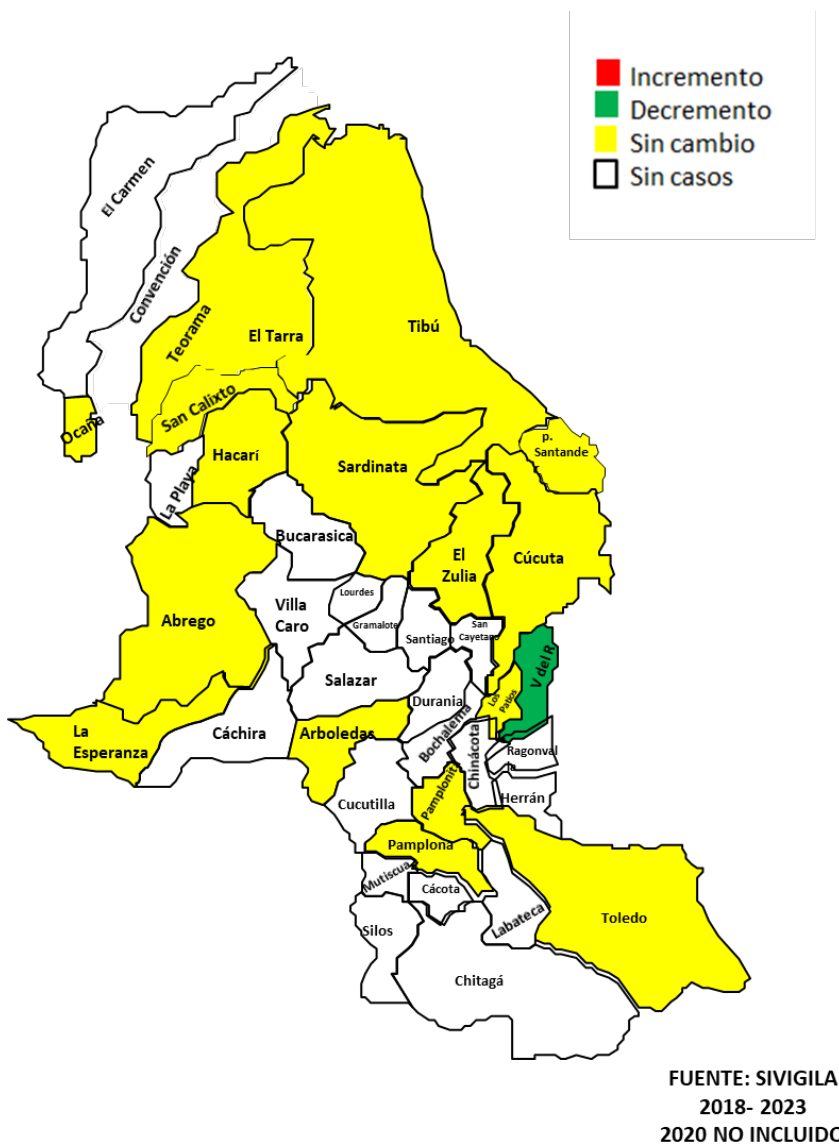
Incremento
Decremento
Sin cambio
Sin casos

El Carmen
Convención
Teorama
El Tarra
Tibú
Ocaña
San Calixto
Hacarí
La Playa
Sardinata
p. Santande
Bucarasica
El Zulia
Cúcuta
Abrego
Villa Caro
Lourdes
Gramalote
Santiago
San Cayetano
Salazar
V del R
Los Patios
Durania
La Esperanza
Cáchira
Arboledas
Bochalema
Chinácota
Ragonvalia
Cucutilla
Pamplonita
Herrán
Pamplona
Mutiscua
Cácota
Silos
Labateca
Toledo
Chitagá

FUENTE: SIVIGILA
2018- 2023
2020 NO INCLUIDO